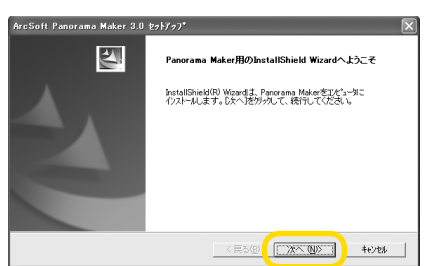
ArcSoft Panorama Maker 3.0 セットアップ

Panorama Maker用のInstallShield Wizardへようこそ

InstallShield(R) Wizardは、Panorama Makerをコンピュータにインストールします。[次へ]をクリックして、続行してください。

< 戻る(B)

次へ(N) >

キャンセル